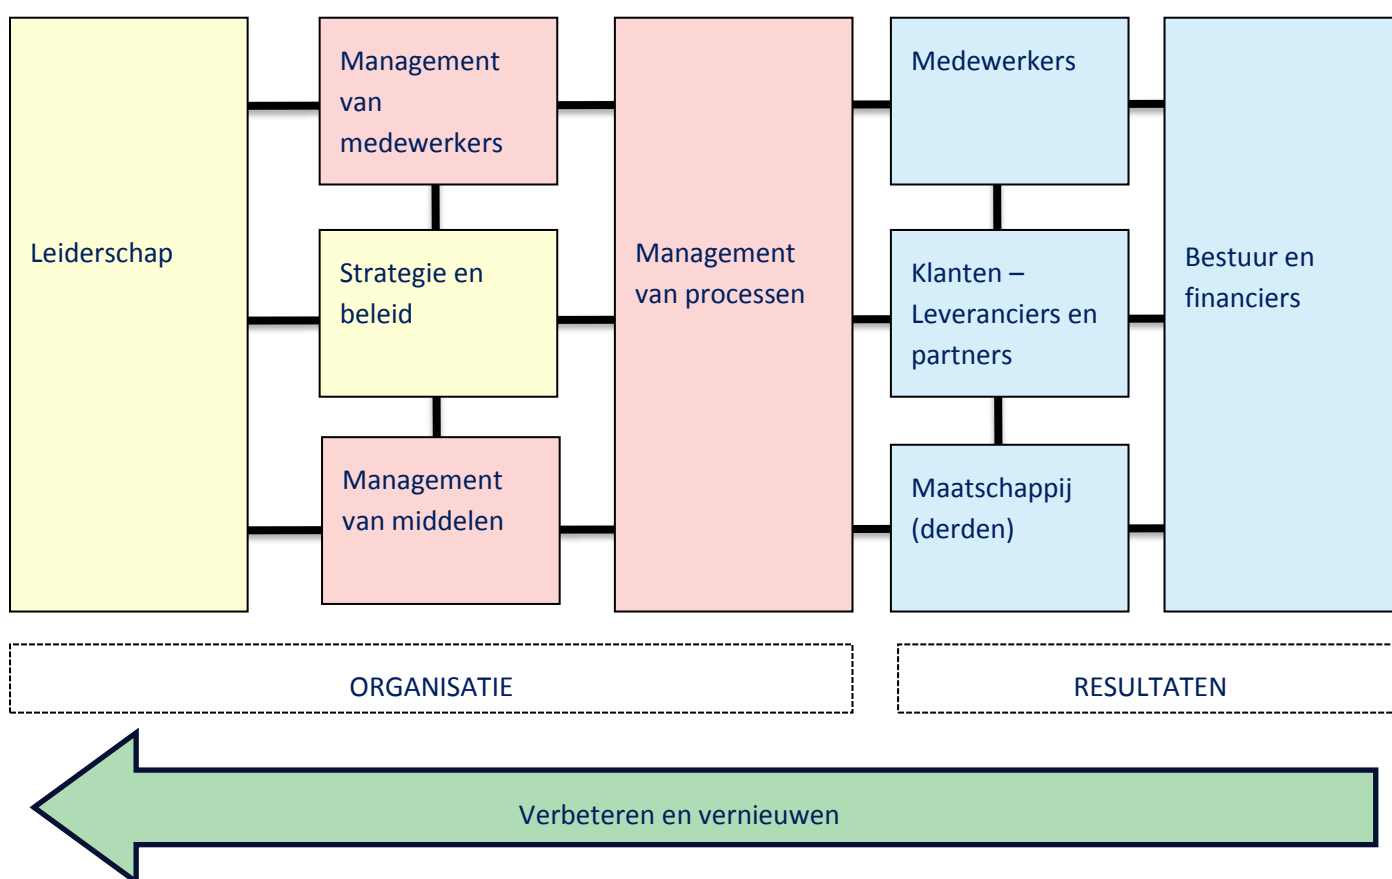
Leiderschap

Management van medewerkers

Strategie en beleid

Management van middelen

Management van processen

Medewerkers

Klanten – Leveranciers en partners

Maatschappij (derden)

Bestuur en financiers

ORGANISATIE

RESULTATEN

Verbeteren en vernieuwen